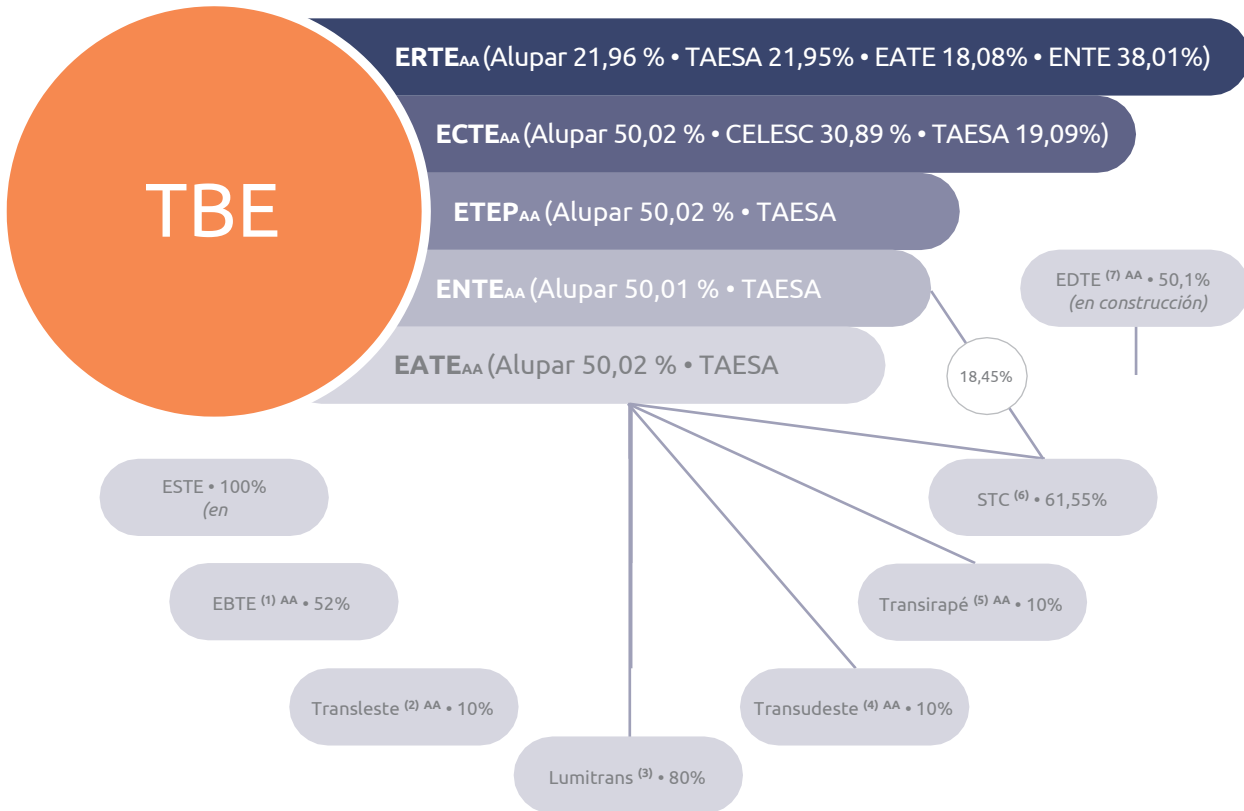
TBE

ERTE$_{AA}$ (Alupar 21,96 % • TAESA 21,95% • EATE 18,08% • ENTE 38,01%)

ECTE$_{AA}$ (Alupar 50,02 % • CELESC 30,89 % • TAESA 19,09%)

ETEP$_{AA}$ (Alupar 50,02 % • TAESA

ENTE$_{AA}$ (Alupar 50,01 % • TAESA

EATE$_{AA}$ (Alupar 50,02 % • TAESA

EDTE $^{(7)}$ $^{AA}$ • 50,1% (en construcción)

18,45%

ESTE • 100% (en

STC $^{(6)}$ • 61,55%

EBTE $^{(1)}$ $^{AA}$ • 52%

Transirapé $^{(5)}$ $^{AA}$ • 10%

Transleste $^{(2)}$ $^{AA}$ • 10%

Transudeste $^{(4)}$ $^{AA}$ • 10%

Lumitrans $^{(3)}$ • 80%